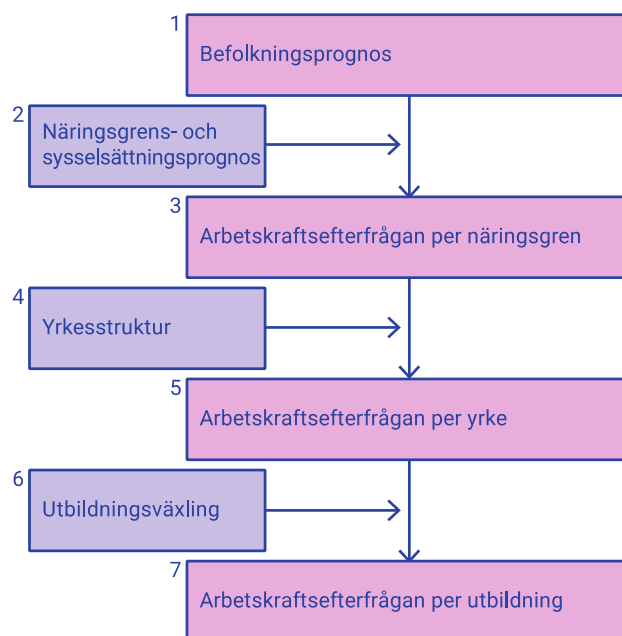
1
Befolkningsprognos

2
Näringsgrens- och sysselsättningsprognos

3
Arbetskraftsefterfrågan per näringsgren

4
Yrkesstruktur

5
Arbetskraftsefterfrågan per yrke

6
Utbildningsväxling

7
Arbetskraftsefterfrågan per utbildning